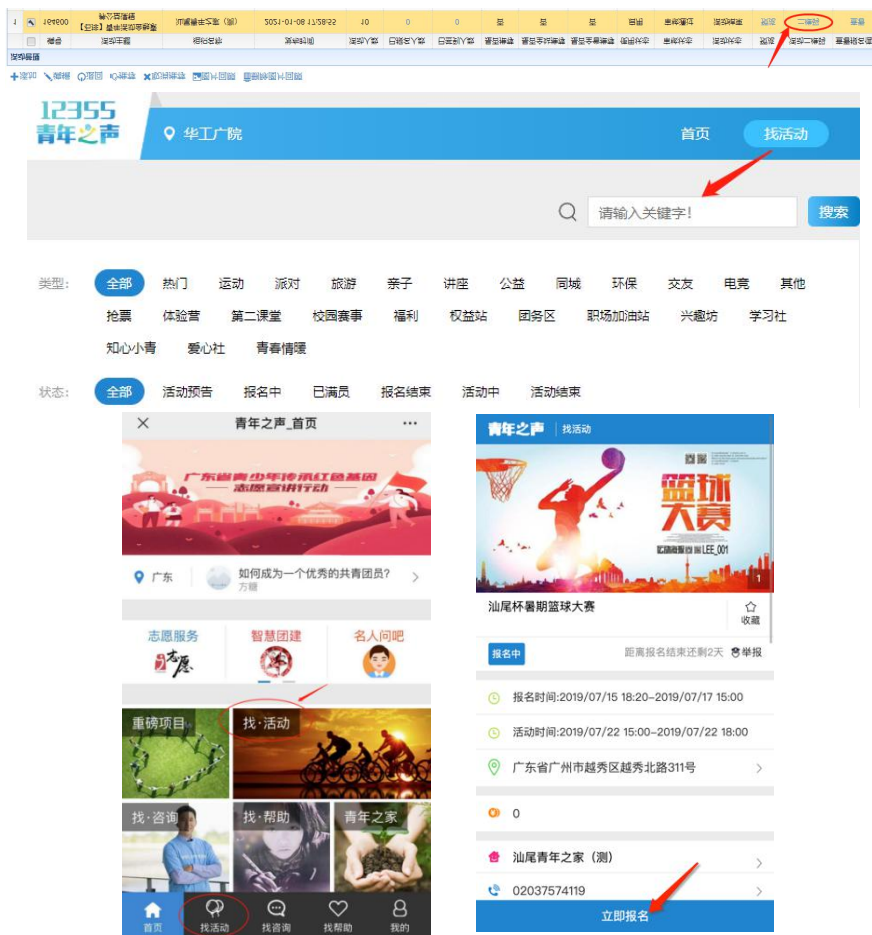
12355
青年之声

华工广院

首页
找活动

请输入关键字!
搜索

类型: 全部 热门 运动 派对 旅游 亲子 讲座 公益 同城 环保 交友 电竞 其他 抢票 体验营 第二课堂 校园赛事 福利 权益站 团务区 职场加油站 兴趣坊 学习社 知心小青 爱心社 青春情暖

状态: 全部 活动预告 报名中 已满员 报名结束 活动中 活动结束

青年之声_首页

广东省青少年传承红色基因
志愿宣讲行动

广东
如何成为一个优秀的共青团员?
方圆

志愿服务
智慧团建
名人问吧

重磅项目
找·活动
找·咨询
找·帮助
青年之家

首页
找活动
找咨询
找帮助
我的

青年之声 | 找活动

篮球大赛

汕尾杯暑期篮球大赛
收藏

报名中
距离报名结束还剩2天
举报

报名时间:2019/07/15 18:20-2019/07/17 15:00
活动时间:2019/07/22 15:00-2019/07/22 18:00
广东省广州市越秀区越秀北路311号
0
汕尾青年之家(测)
02037574119

立即报名